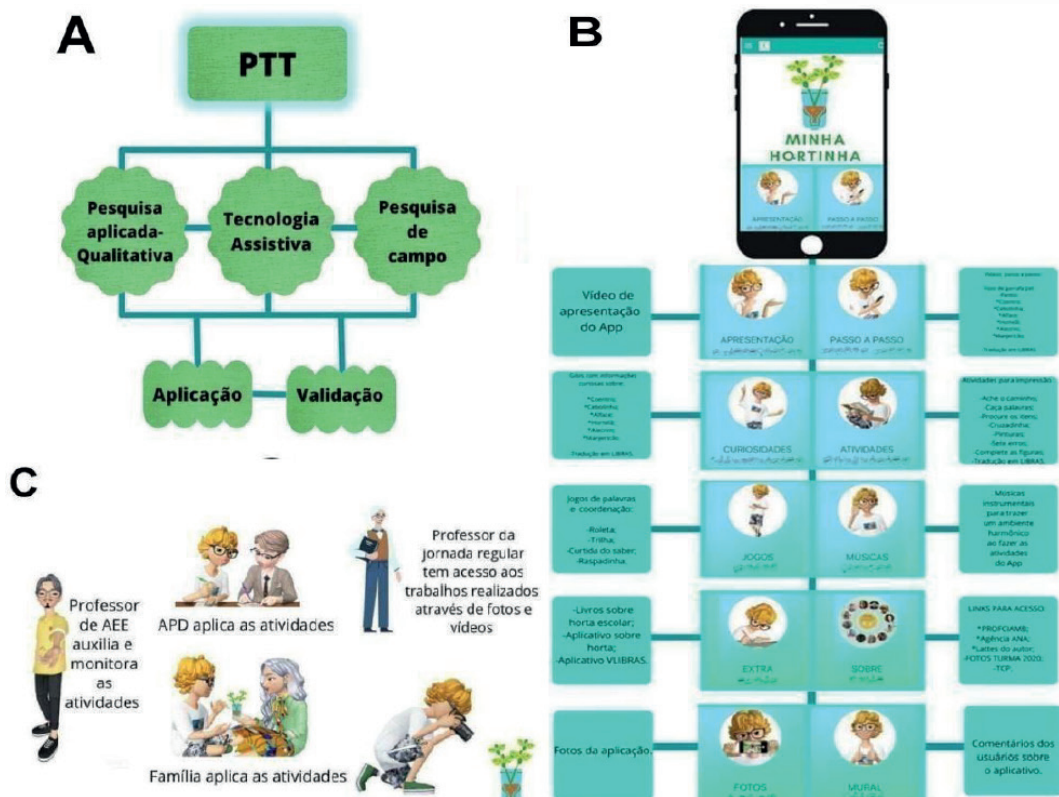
A

PTT

Pesquisa aplicada-Qualitativa

Tecnologia Assistiva

Pesquisa de campo

Aplicação

Validação

B

MINHA HORTINHA

APRESENTAÇÃO

PASSO A PASSO

Vídeo de apresentação do App

APRESENTAÇÃO

PASSO A PASSO

Vídeo: passo a passo:
Tipo de garrafa pet:
*Coentro;
*Cebolinha;
*Alface;
*Hortelã;
*Rúcula;
*Manjericão.
Tradução em LIBRAS.

Gifs com informações curiosas sobre:
*Coentro;
*Cebolinha;
*Alface;
*Hortelã;
*Rúcula;
*Manjericão.
Tradução em LIBRAS.

CURIOSIDADES

ATIVIDADES

Atividades para impressão:
-Ache o caminho;
-Caça palavras;
-Procure os itens;
-Cruzadinha;
-Pinturas;
-Sete erros;
-Complete as figuras;
-Tradução em LIBRAS.

Jogos de palavras e coordenação:
-Roleta;
-Trilha;
-Curtida do saber;
-Raspadinha.

JOGOS

MÚSICAS

Músicas instrumentais para trazer um ambiente harmônico ao fazer as atividades do App

-Livros sobre horta escolar;
-Aplicativo sobre horta;
-Aplicativo VLIBRAS.

EXTRA

SOBRE

LINKS PARA ACESSO:
*PROFCIAMB;
*Agência ANA;
*Lattes do autor;
-FOTOS TURMA 2020;
-TCP.

Fotos da aplicação.

FOTOS

MURAL

Comentários dos usuários sobre o aplicativo.

C

Professor de AEE auxilia e monitora as atividades

APD aplica as atividades

Professor da jornada regular tem acesso aos trabalhos realizados através de fotos e vídeos

Família aplica as atividades